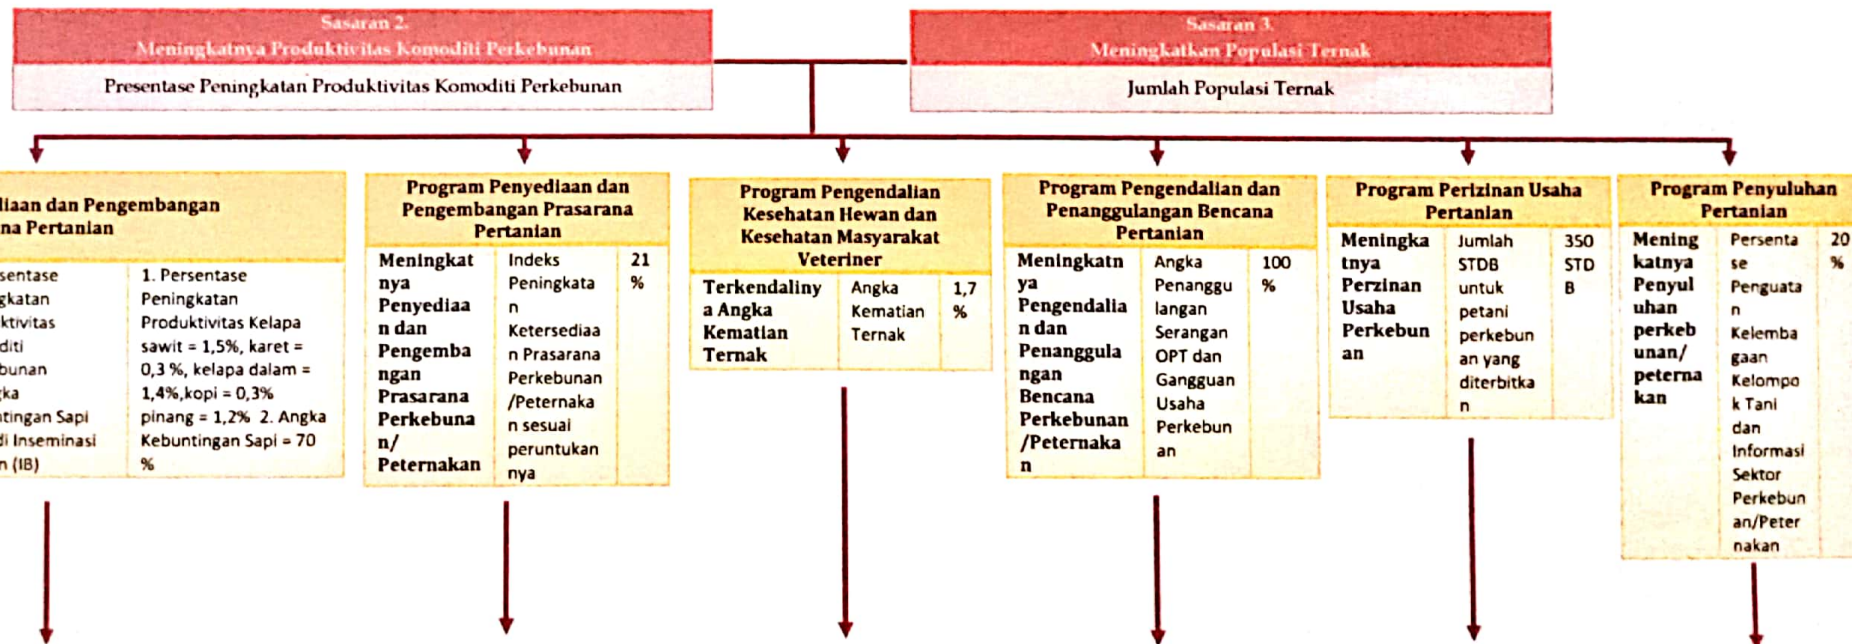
Sasaran 2.
Meningkatnya Produktivitas Komoditi Perkebunan

Presentase Peningkatan Produktivitas Komoditi Perkebunan

Sasaran 3.
Meningkatkan Populasi Ternak

Jumlah Populasi Ternak

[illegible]iaan dan Pengembangan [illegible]na Pertanian

| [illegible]sentase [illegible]gkatan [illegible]ktivitas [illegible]diti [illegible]bunan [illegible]ka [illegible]ntingan Sapi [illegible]i Inseminasi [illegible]n (IB) | 1. Persentase Peningkatan Produktivitas Kelapa sawit = 1,5%, karet = 0,3 %, kelapa dalam = 1,4%,kopi = 0,3% pinang = 1,2% 2. Angka Kebuntingan Sapi = 70 % |
|---|---|

Program Penyediaan dan Pengembangan Prasarana Pertanian

| Meningkatnya Penyediaan dan Pengembangan Prasarana Perkebunan/ Peternakan | Indeks Peningkatan Ketersediaan Prasarana Perkebunan /Peternakan sesuai peruntukannya | 21 % |
|---|---|---|

Program Pengendalian Kesehatan Hewan dan Kesehatan Masyarakat Veteriner

| Terkendalinya Angka Kematian Ternak | Angka Kematian Ternak | 1,7 % |
|---|---|---|

Program Pengendalian dan Penanggulangan Bencana Pertanian

| Meningkatnya Pengendalian dan Penanggulangan Bencana Perkebunan /Peternakan | Angka Penanggulangan Serangan OPT dan Gangguan Usaha Perkebunan | 100 % |
|---|---|---|

Program Perizinan Usaha Pertanian

| Meningkatnya Perzinan Usaha Perkebunan | Jumlah STDB untuk petani perkebunan yang diterbitkan | 350 STDB |
|---|---|---|

Program Penyuluhan Pertanian

| Meningkatnya Penyuluhan perkebunan/ peternakan | Persentase Penguatan Kelembagaan Kelompok Tani dan Informasi Sektor Perkebunan/Peternakan | 20 % |
|---|---|---|